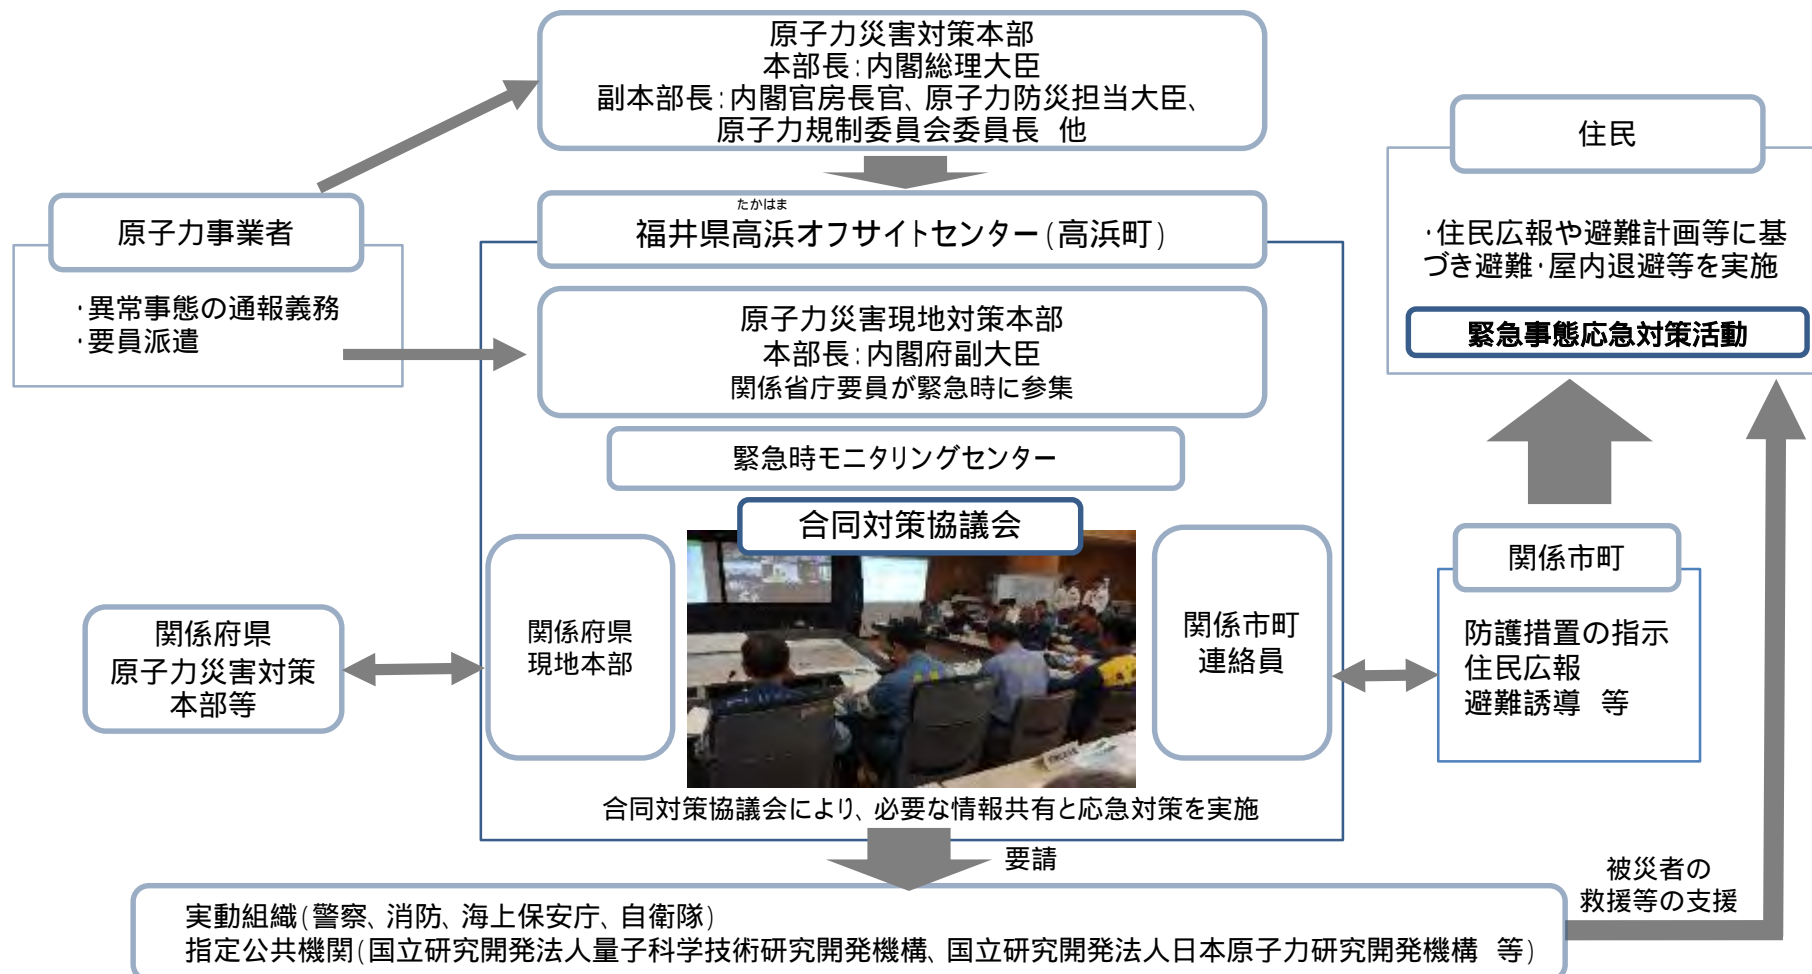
原子力災害対策本部
本部長：内閣総理大臣
副本部長：内閣官房長官、原子力防災担当大臣、
原子力規制委員会委員長　他

住民

原子力事業者

・異常事態の通報義務
・要員派遣

たかはま
福井県高浜オフサイトセンター（高浜町）

・住民広報や避難計画等に基づき避難・屋内退避等を実施

緊急事態応急対策活動

原子力災害現地対策本部
本部長：内閣府副大臣
関係省庁要員が緊急時に参集

緊急時モニタリングセンター

合同対策協議会

関係府県
原子力災害対策
本部等

関係府県
現地本部

関係市町
連絡員

関係市町

防護措置の指示
住民広報
避難誘導　等

合同対策協議会により、必要な情報共有と応急対策を実施

要請

被災者の
救援等の支援

実動組織（警察、消防、海上保安庁、自衛隊）
指定公共機関（国立研究開発法人量子科学技術研究開発機構、国立研究開発法人日本原子力研究開発機構　等）